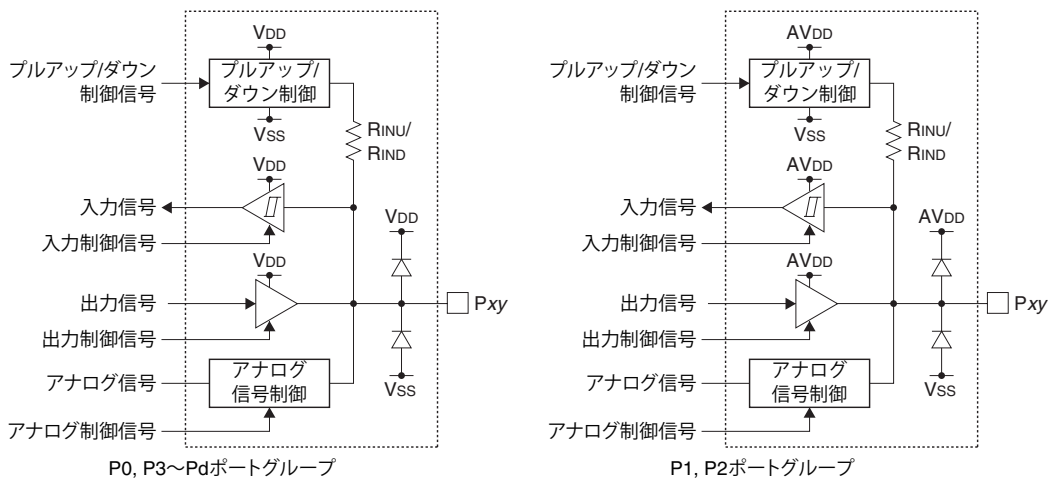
$V_{DD}$
プルアップ/ダウン制御信号
プルアップ/ダウン制御
$V_{SS}$
$R_{INU}$/$R_{IND}$
$V_{DD}$
入力信号
入力制御信号
$V_{DD}$
$V_{DD}$
出力信号
出力制御信号
P*xy*
アナログ信号
アナログ信号制御
$V_{SS}$
アナログ制御信号
P0, P3～Pdポートグループ

$AV_{DD}$
プルアップ/ダウン制御信号
プルアップ/ダウン制御
$V_{SS}$
$R_{INU}$/$R_{IND}$
$AV_{DD}$
入力信号
入力制御信号
$AV_{DD}$
$AV_{DD}$
出力信号
出力制御信号
P*xy*
アナログ信号
アナログ信号制御
$V_{SS}$
アナログ制御信号
P1, P2ポートグループ